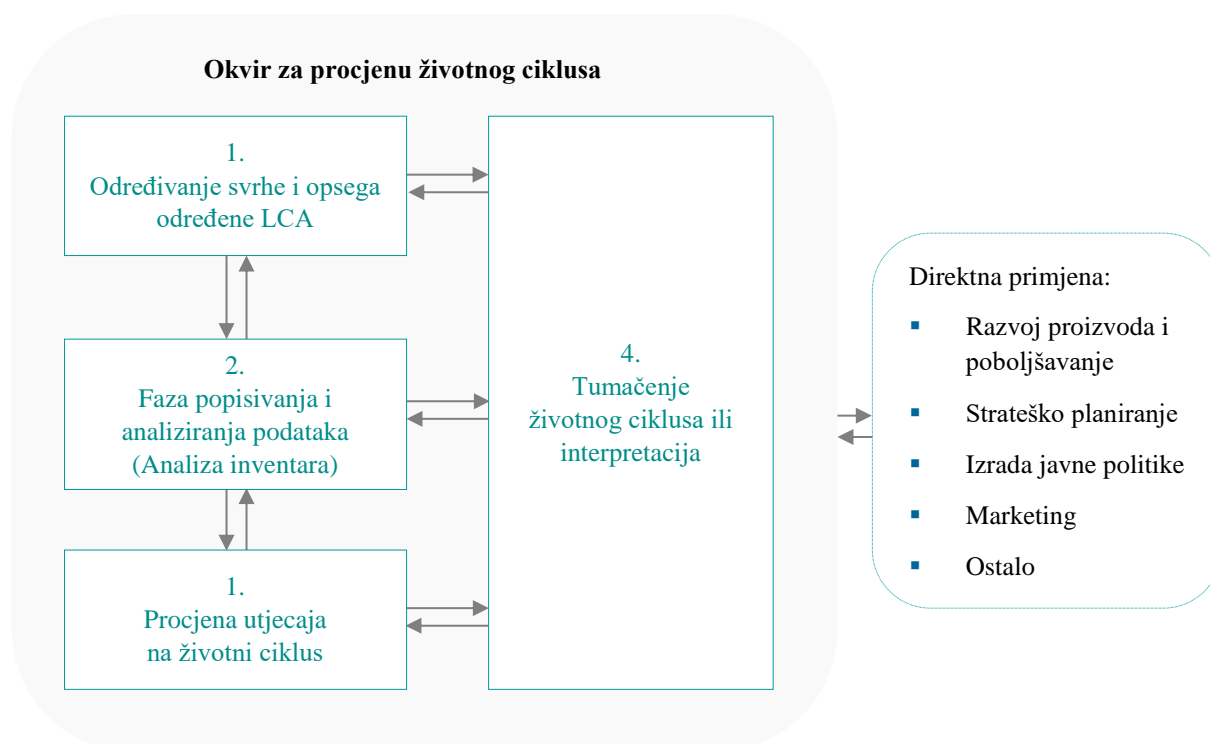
Okvir za procjenu životnog ciklusa

1.
Određivanje svrhe i opsega određene LCA

2.
Faza popisivanja i analiziranja podataka (Analiza inventara)

1.
Procjena utjecaja na životni ciklus

4.
Tumačenje životnog ciklusa ili interpretacija

Direktna primjena:
- Razvoj proizvoda i poboljšavanje
- Strateško planiranje
- Izrada javne politike
- Marketing
- Ostalo